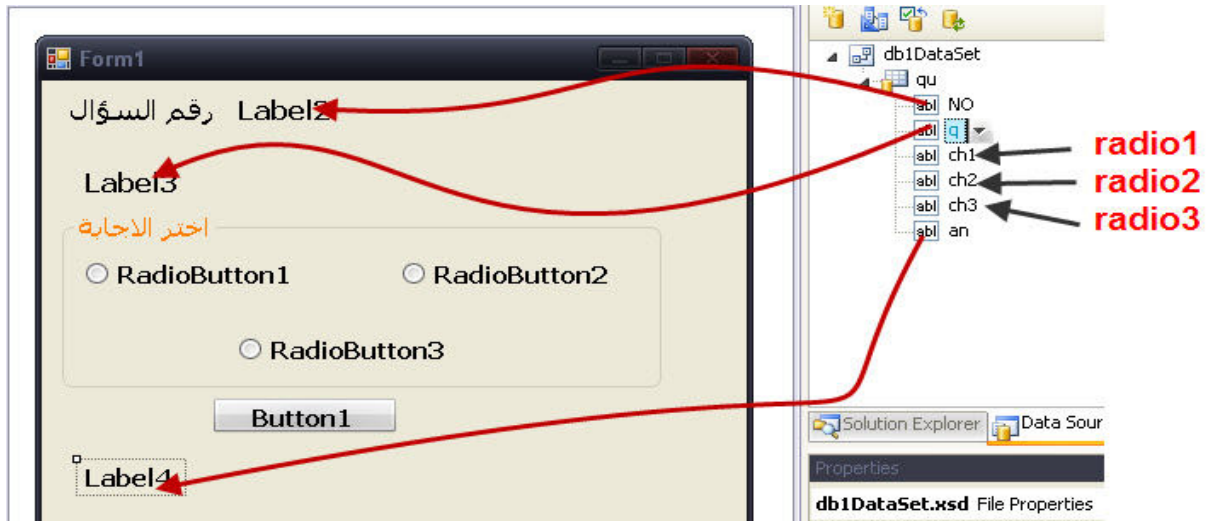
Form1

رقم السؤال Label2

Label3

اختر الاجابة

RadioButton1

RadioButton2

RadioButton3

Button1

Label4

db1DataSet
qu
NO
q
ch1
ch2
ch3
an

radio1
radio2
radio3

Solution Explorer
Data Sour

Properties
db1DataSet.xsd File Properties